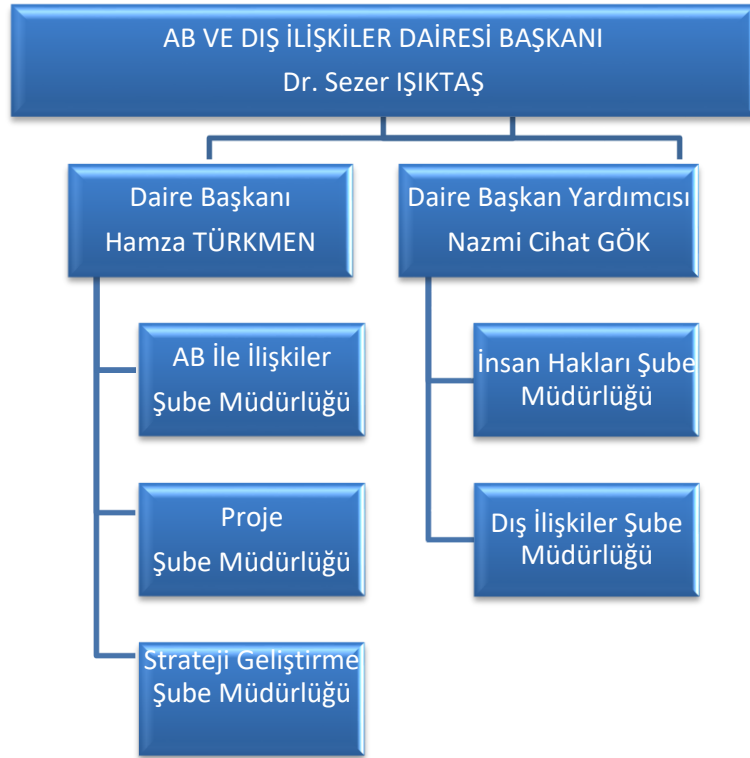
AB VE DIŞ İLİŞKİLER DAİRESİ BAŞKANI
Dr. Sezer IŞIKTAŞ

Daire Başkanı
Hamza TÜRKMEN

AB İle İlişkiler
Şube Müdürlüğü

Proje
Şube Müdürlüğü

Strateji Geliştirme
Şube Müdürlüğü

Daire Başkan Yardımcısı
Nazmi Cihat GÖK

İnsan Hakları Şube
Müdürlüğü

Dış İlişkiler Şube
Müdürlüğü